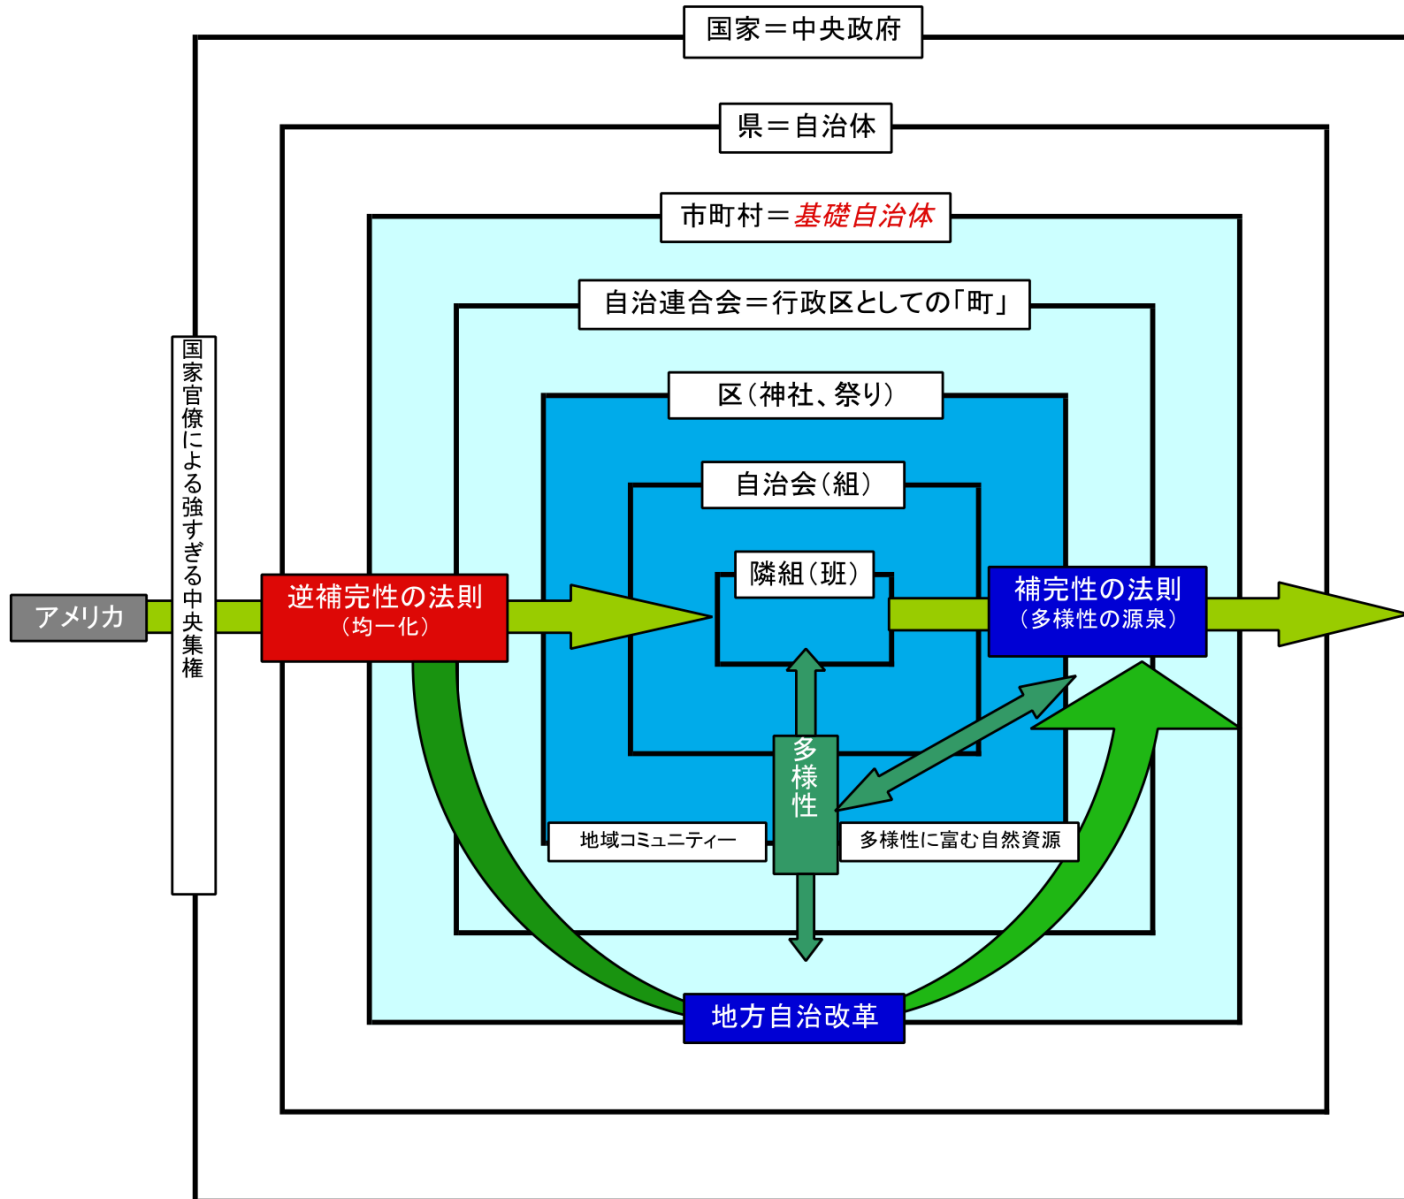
国家＝中央政府

県＝自治体

市町村＝基礎自治体

自治連合会＝行政区としての「町」

区（神社、祭り）

自治会（組）

隣組（班）

国家官僚による強すぎる中央集権

アメリカ

逆補完性の法則
（均一化）

補完性の法則
（多様性の源泉）

多様性

地域コミュニティー

多様性に富む自然資源

地方自治改革